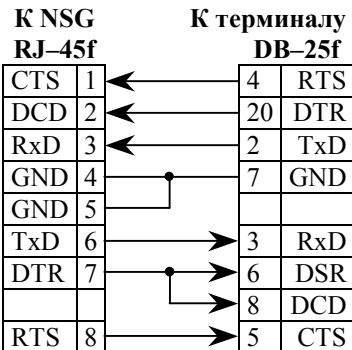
К NSG RJ–45f

| | |
|---|---|
| CTS | 1 |
| DCD | 2 |
| RxD | 3 |
| GND | 4 |
| GND | 5 |
| TxD | 6 |
| DTR | 7 |
| | |
| RTS | 8 |

К терминалу DB–25f

| | |
|---|---|
| 4 | RTS |
| 20 | DTR |
| 2 | TxD |
| 7 | GND |
| | |
| 3 | RxD |
| 6 | DSR |
| 8 | DCD |
| 5 | CTS |